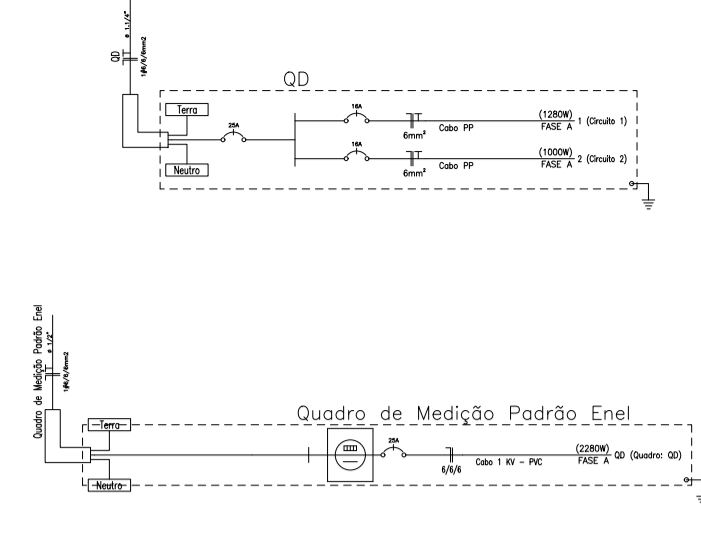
QD
ø 1.1/4"
1#6/6/6mm2

QD

Terra

Neutro

25A

16A

6mm²

Cabo PP

(1280W)
FASE A 1 (Circuito 1)

16A

6mm²

Cabo PP

(1000W)
FASE A 2 (Circuito 2)

Quadro de Medição Padrão Enel
ø 1/2"
1#6/6/6mm2

Quadro de Medição Padrão Enel

Terra

Neutro

25A

6/6/6

Cabo 1 KV - PVC

(2280W)
FASE A QD (Quadro: QD)